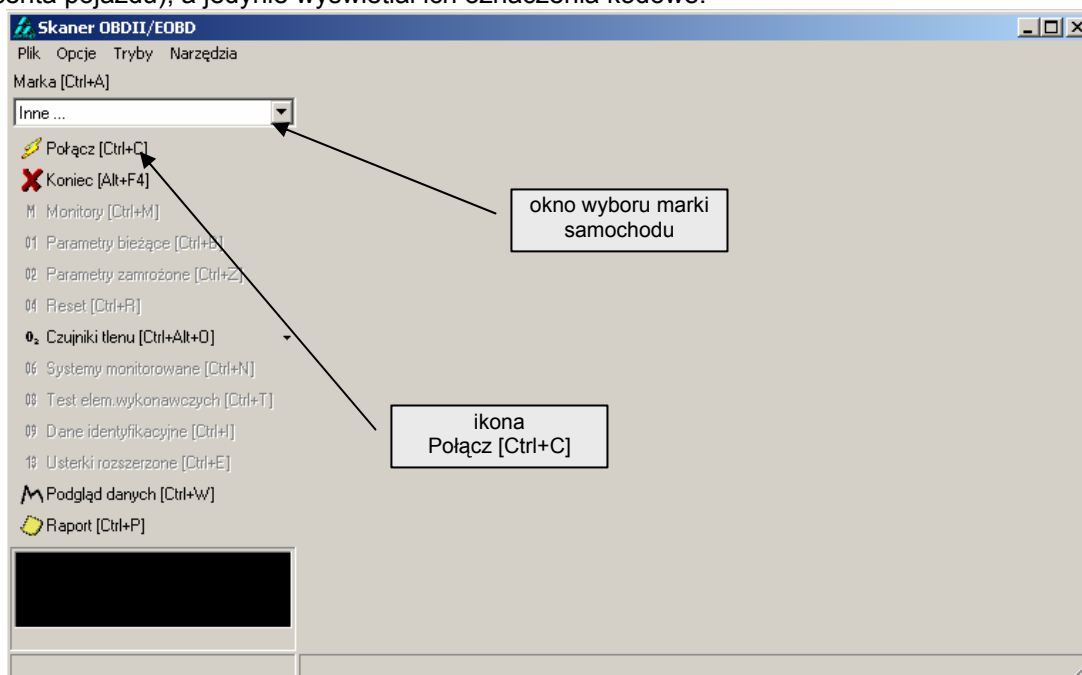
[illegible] pojazdu), a jedynie wyświetla ich oznaczenia kodowe.

Skaner OBDII/EOBD

Plik Opcje Tryby Narzędzia

Marka [Ctrl+A]

Inne ...

Połącz [Ctrl+C]

Koniec [Alt+F4]

M Monitory [Ctrl+M]

01 Parametry bieżące [Ctrl+B]

02 Parametry zamrożone [Ctrl+Z]

04 Reset [Ctrl+R]

$O_2$ Czujniki tlenu [Ctrl+Alt+O]

06 Systemy monitorowane [Ctrl+N]

08 Test elem.wykonawczych [Ctrl+T]

09 Dane identyfikacyjne [Ctrl+I]

13 Usterki rozszerzone [Ctrl+E]

Podgląd danych [Ctrl+W]

Raport [Ctrl+P]

okno wyboru marki samochodu

ikona Połącz [Ctrl+C]